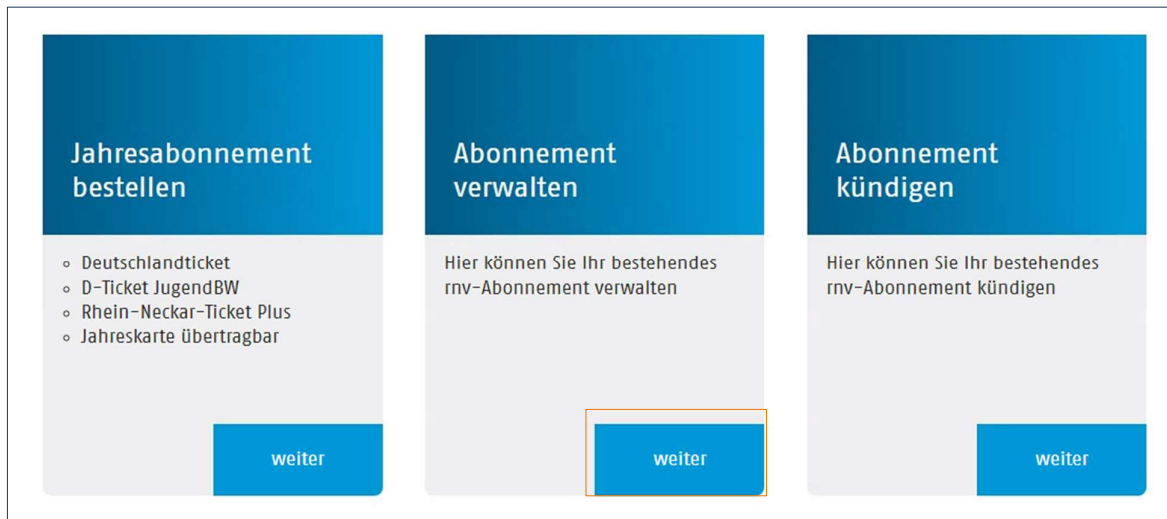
Jahresabonnement bestellen

- Deutschlandticket
- D-Ticket JugendBW
- Rhein-Neckar-Ticket Plus
- Jahreskarte übertragbar

weiter

Abonnement verwalten

Hier können Sie Ihr bestehendes rnv-Abonnement verwalten

weiter

Abonnement kündigen

Hier können Sie Ihr bestehendes rnv-Abonnement kündigen

weiter